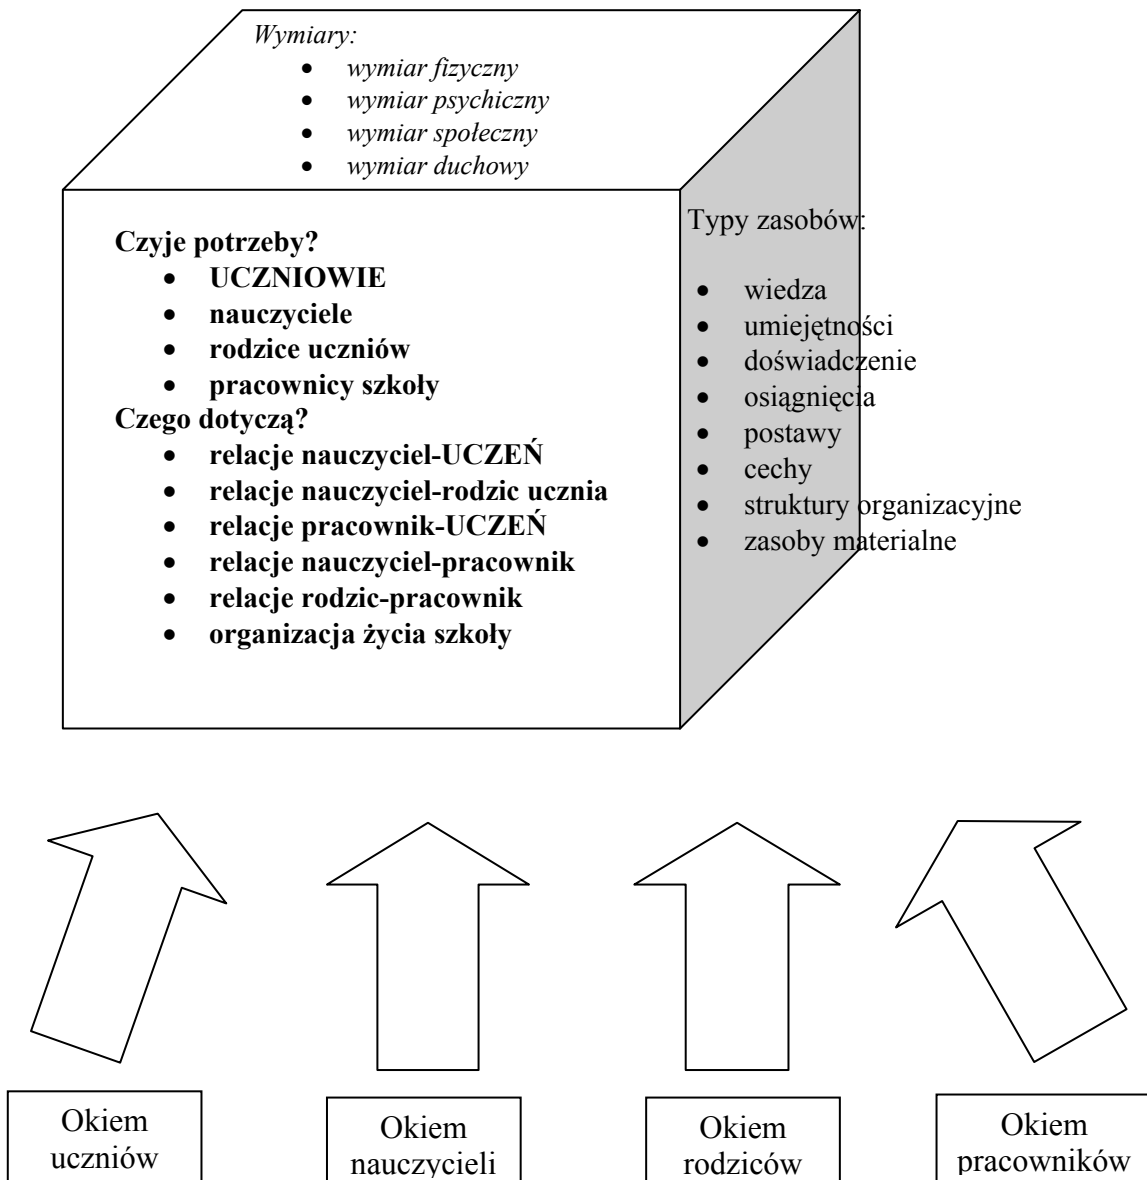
Wymiary:
- wymiar fizyczny
- wymiar psychiczny
- wymiar społeczny
- wymiar duchowy

Czyje potrzeby?
- UCZNIOWIE
- nauczyciele
- rodzice uczniów
- pracownicy szkoły

Czego dotyczą?
- relacje nauczyciel-UCZEŃ
- relacje nauczyciel-rodzic ucznia
- relacje pracownik-UCZEŃ
- relacje nauczyciel-pracownik
- relacje rodzic-pracownik
- organizacja życia szkoły

Typy zasobów:

- wiedza
- umiejętności
- doświadczenie
- osiągnięcia
- postawy
- cechy
- struktury organizacyjne
- zasoby materialne

Okiem uczniów

Okiem nauczycieli

Okiem rodziców

Okiem pracowników